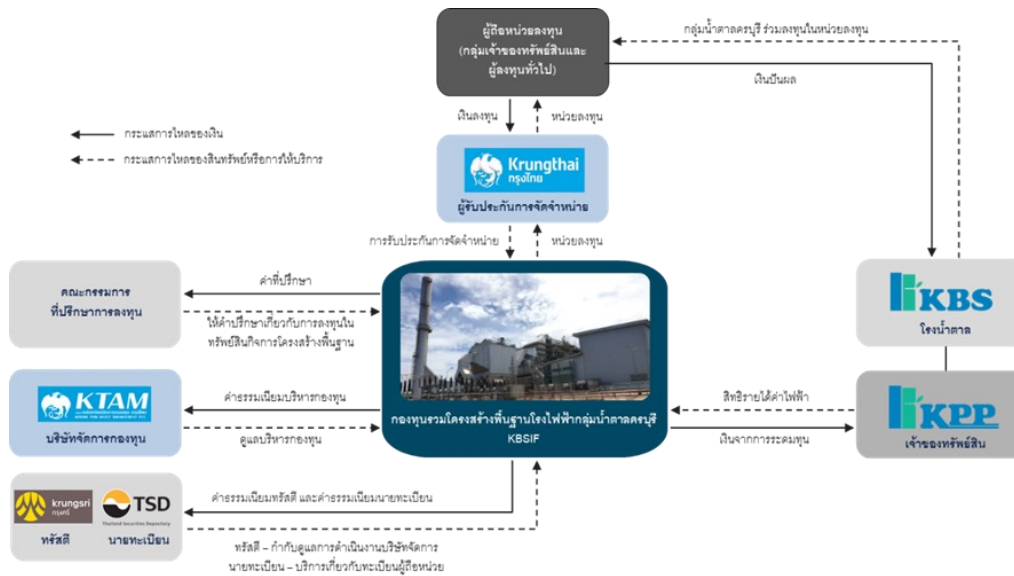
ผู้ถือหน่วยลงทุน (กลุ่มเจ้าของทรัพย์สินและผู้ลงทุนทั่วไป)

กลุ่มน้ำตาลครบุรี ร่วมลงทุนในหน่วยลงทุน

เงินปันผล

กระแสการไหลของเงิน

กระแสการไหลของสินทรัพย์หรือการให้บริการ

เงินลงทุน

หน่วยลงทุน

Krungthai กรุงไทย

ผู้รับประกันการจัดจำหน่าย

การรับประกันการจัดจำหน่าย

หน่วยลงทุน

คณะกรรมการที่ปรึกษาการลงทุน

ค่าที่ปรึกษา

ให้คำปรึกษาเกี่ยวกับการลงทุนในทรัพย์สินกิจการโครงสร้างพื้นฐาน

KBS

โรงน้ำตาล

KTAM

บริษัทจัดการกองทุน

ค่าธรรมเนียมบริหารกองทุน

ดูแลบริหารกองทุน

กองทุนรวมโครงสร้างพื้นฐานโรงไฟฟ้ากลุ่มน้ำตาลครบุรี KBSIF

สิทธิรายได้ค่าไฟฟ้า

เงินจากการระดมทุน

KPP

เจ้าของทรัพย์สิน

krungsri กรุงศรี

TSD Thailand Securities Depository

ทรัสตี

นายทะเบียน

ค่าธรรมเนียมทรัสตี และค่าธรรมเนียมนายทะเบียน

ทรัสตี – กำกับดูแลการดำเนินงานบริษัทจัดการ

นายทะเบียน – บริการเกี่ยวกับทะเบียนผู้ถือหน่วย